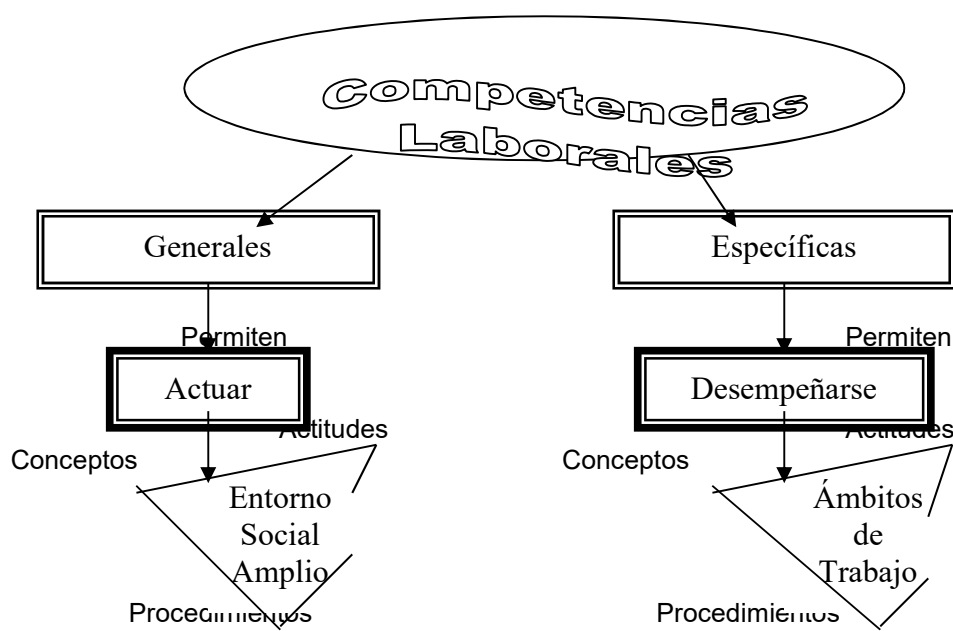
Competencias Laborales

Generales

Permiten

Actuar

Actitudes

Conceptos

Entorno Social Amplio

Procedimientos

Específicas

Permiten

Desempeñarse

Actitudes

Conceptos

Ámbitos de Trabajo

Procedimientos